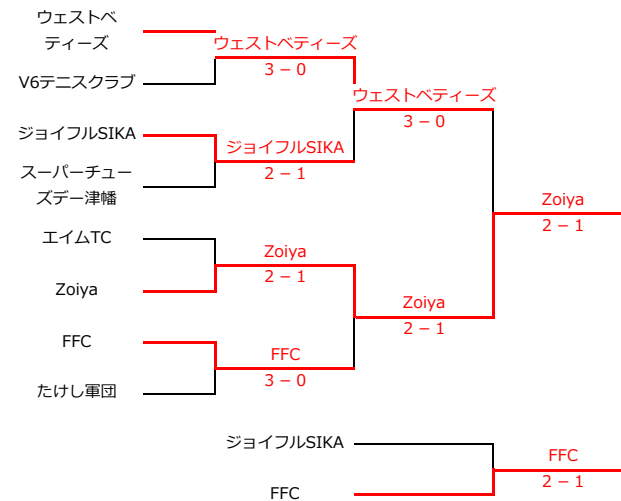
ウェストベティーズ

V6テニスクラブ

ジョイフルSIKA

スーパーチューズデー津幡

エイムTC

Zoiya

FFC

たけし軍団

ウェストベティーズ
3 – 0

ジョイフルSIKA
2 – 1

Zoiya
2 – 1

FFC
3 – 0

ウェストベティーズ
3 – 0

Zoiya
2 – 1

Zoiya
2 – 1

ジョイフルSIKA

FFC

FFC
2 – 1